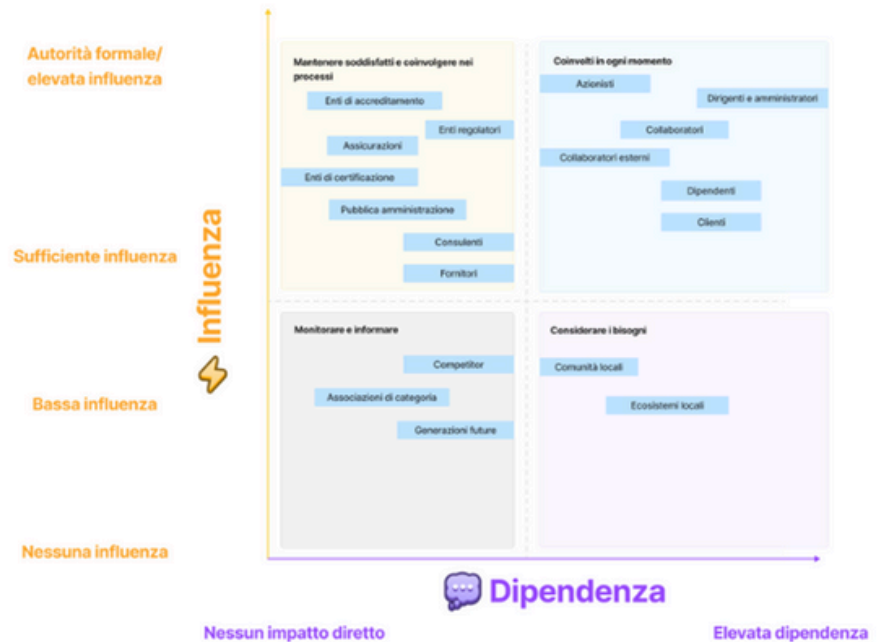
Autorità formale/ elevata influenza

Sufficiente influenza

Bassa influenza

Nessuna influenza

Influenza

Mantenere soddisfatti e coinvolgere nei processi

Enti di accreditamento

Enti regolatori

Assicurazioni

Enti di certificazione

Pubblica amministrazione

Consulenti

Fornitori

Coinvolti in ogni momento

Azionisti

Dirigenti e amministratori

Collaboratori

Collaboratori esterni

Dipendenti

Clienti

Monitorare e informare

Competitor

Associazioni di categoria

Generazioni future

Considerare i bisogni

Comunità locali

Ecosistemi locali

Dipendenza

Nessun impatto diretto

Elevata dipendenza